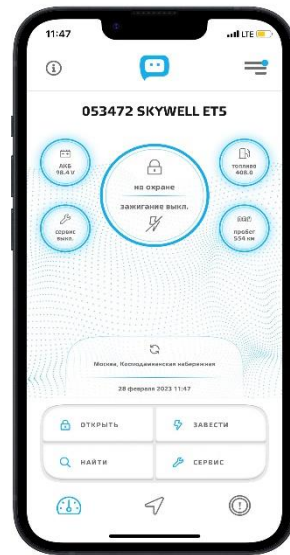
11:47
LTE

053472 SKYWELL ET5

АКБ
18.4 V

на охране

зажигание выкл.

топливо
408.6

сервис
выкл.

пробег
554 км

Москва, Космодамианская набережная

28 февраля 2023 11:47

ОТКРЫТЬ

ЗАВЕСТИ

НАЙТИ

СЕРВИС